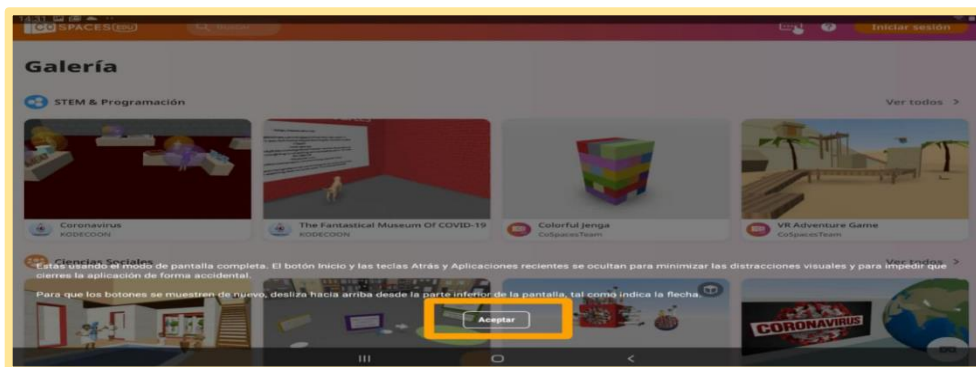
14:31

CoSPACES EDU

Buscar

Iniciar sesión

Galería

STEM & Programación

Ver todos >

Coronavirus
KODECOON

The Fantastical Museum Of COVID-19
KODECOON

Colorful Jenga
CoSpacesTeam

VR Adventure Game
CoSpacesTeam

Ciencias Sociales

Ver todos >

Estás usando el modo de pantalla completa. El botón Inicio y las teclas Atrás y Aplicaciones recientes se ocultan para minimizar las distracciones visuales y para impedir que cierres la aplicación de forma accidental.

Para que los botones se muestren de nuevo, desliza hacia arriba desde la parte inferior de la pantalla, tal como indica la flecha.

Aceptar

CORONAVIRUS